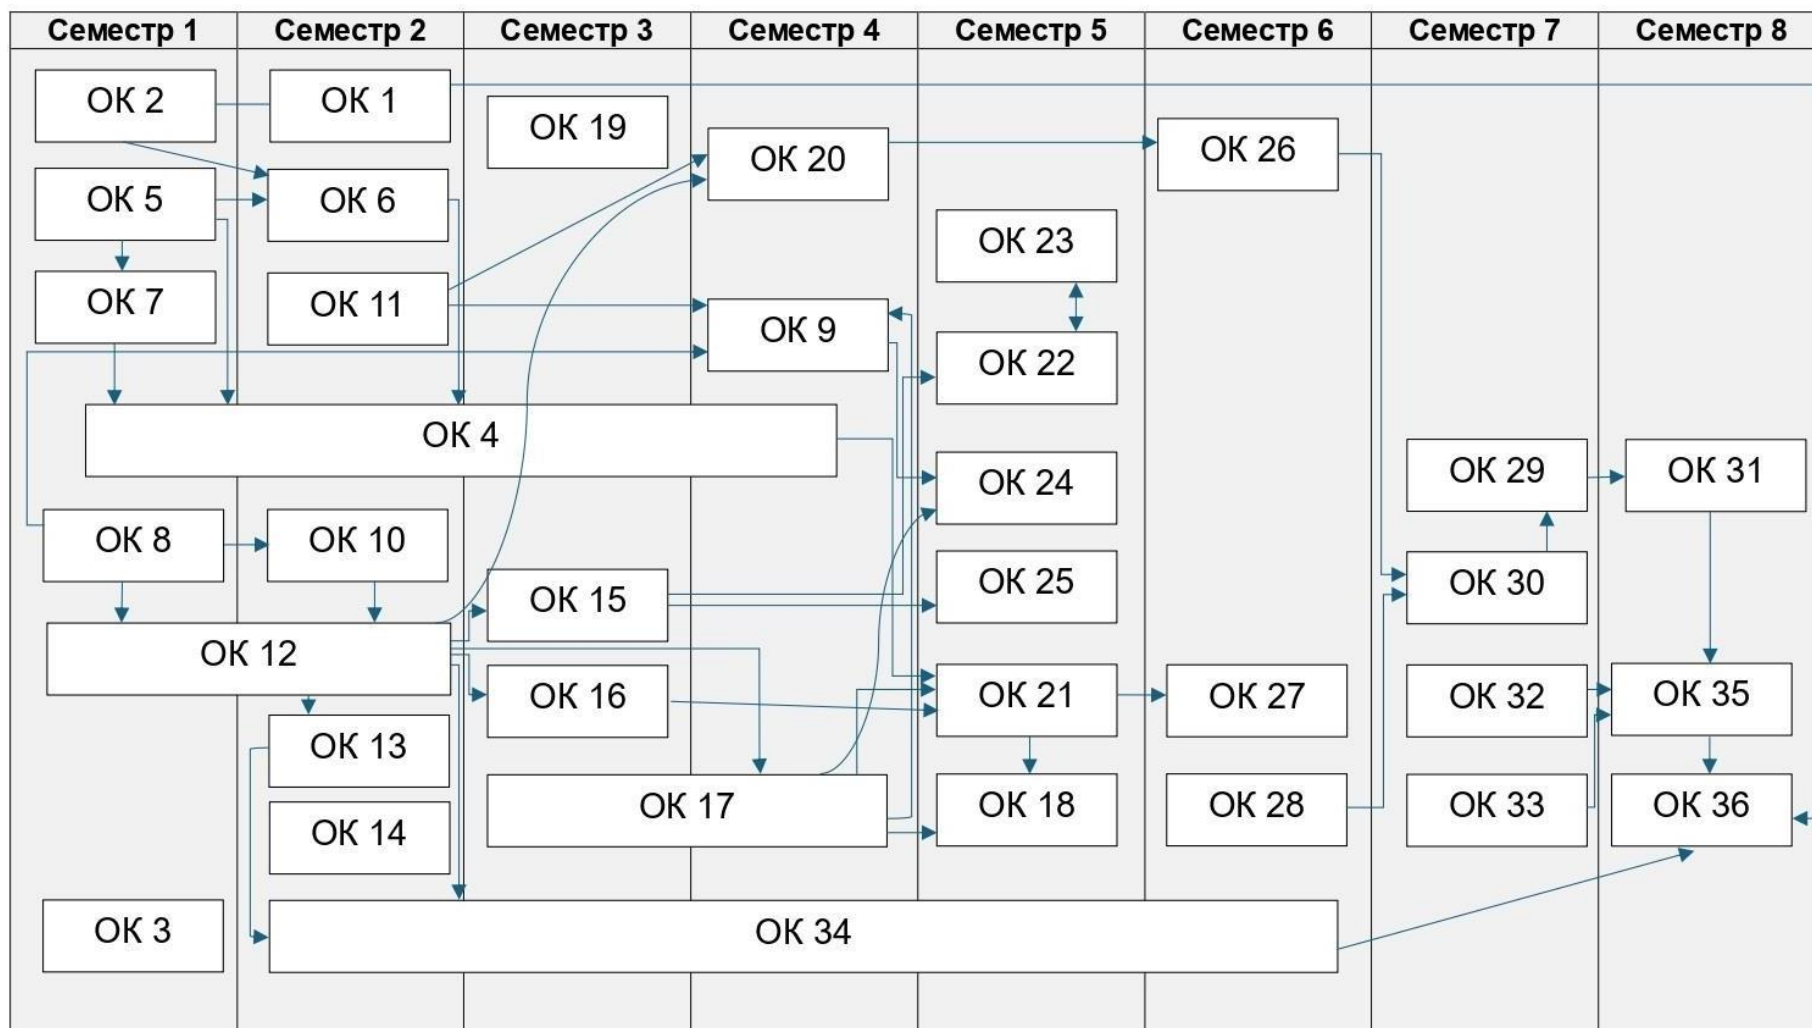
Семестр 1 | Семестр 2 | Семестр 3 | Семестр 4 | Семестр 5 | Семестр 6 | Семестр 7 | Семестр 8

ОК 2
ОК 1
ОК 19
ОК 20
ОК 26
ОК 5
ОК 6
ОК 23
ОК 7
ОК 11
ОК 9
ОК 22
ОК 4
ОК 24
ОК 29
ОК 31
ОК 8
ОК 10
ОК 15
ОК 25
ОК 30
ОК 12
ОК 16
ОК 21
ОК 27
ОК 32
ОК 35
ОК 13
ОК 17
ОК 18
ОК 28
ОК 33
ОК 36
ОК 14
ОК 3
ОК 34